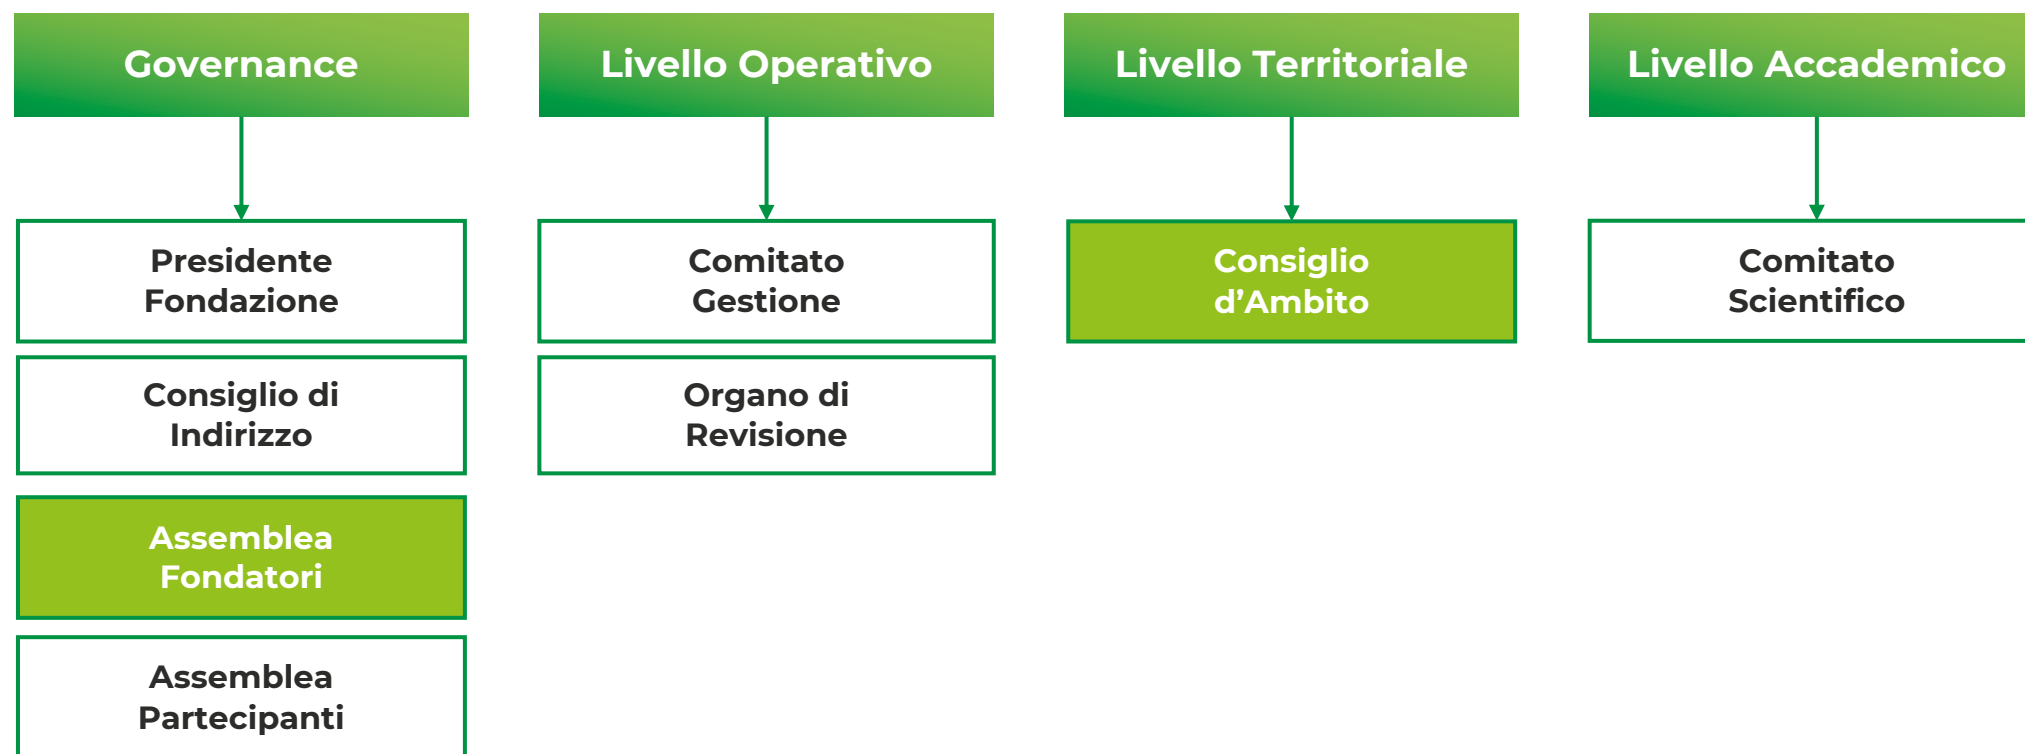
Governance

Presidente Fondazione

Consiglio di Indirizzo

Assemblea Fondatori

Assemblea Partecipanti

Livello Operativo

Comitato Gestione

Organo di Revisione

Livello Territoriale

Consiglio d’Ambito

Livello Accademico

Comitato Scientifico